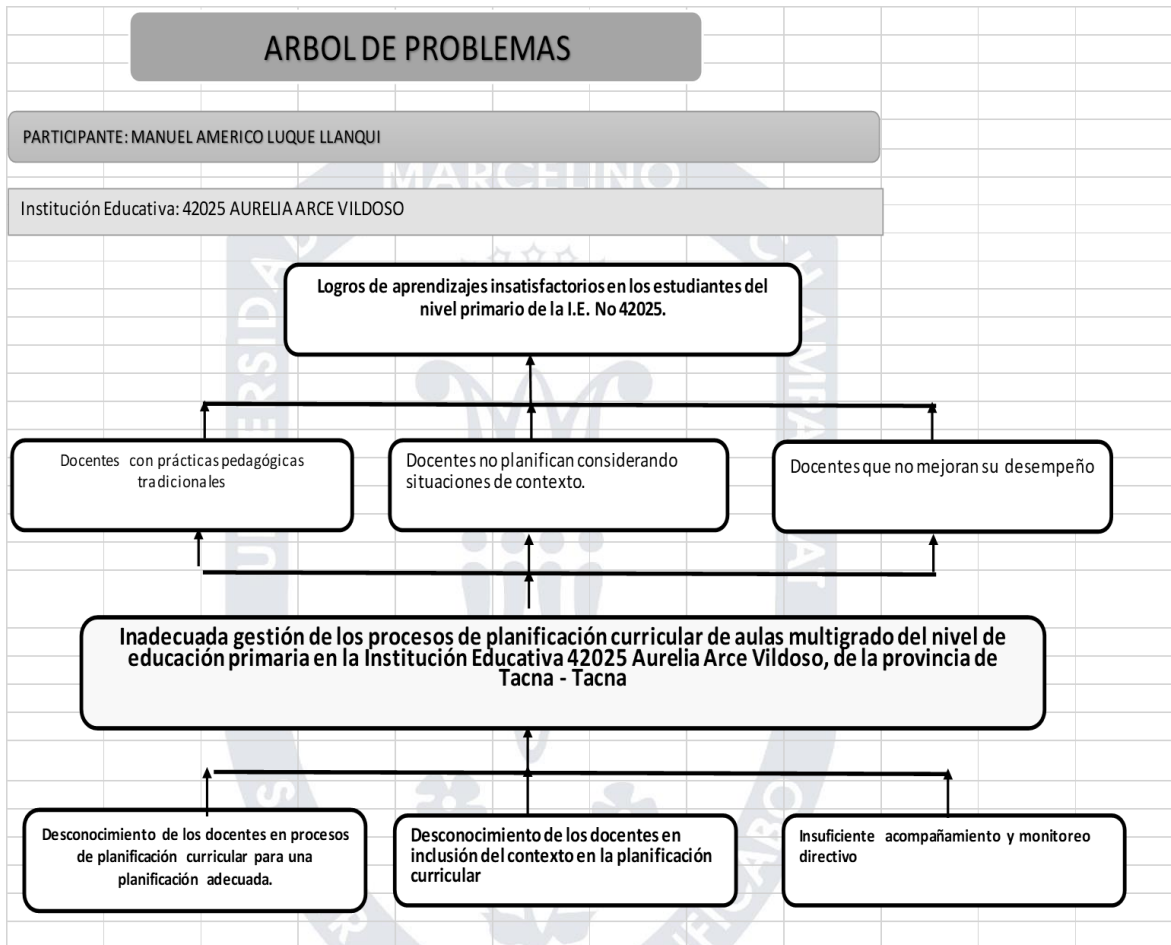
ARBOL DE PROBLEMAS

PARTICIPANTE: MANUEL AMERICO LUQUE LLANQUI

Institución Educativa: 42025 AURELIA ARCE VILDOSO

Logros de aprendizajes insatisfactorios en los estudiantes del nivel primario de la I.E. No 42025.

Docentes con prácticas pedagógicas tradicionales

Docentes no planifican considerando situaciones de contexto.

Docentes que no mejoran su desempeño

Inadecuada gestión de los procesos de planificación curricular de aulas multigrado del nivel de educación primaria en la Institución Educativa 42025 Aurelia Arce Vildoso, de la provincia de Tacna - Tacna

Desconocimiento de los docentes en procesos de planificación curricular para una planificación adecuada.

Desconocimiento de los docentes en inclusión del contexto en la planificación curricular

Insuficiente acompañamiento y monitoreo directivo